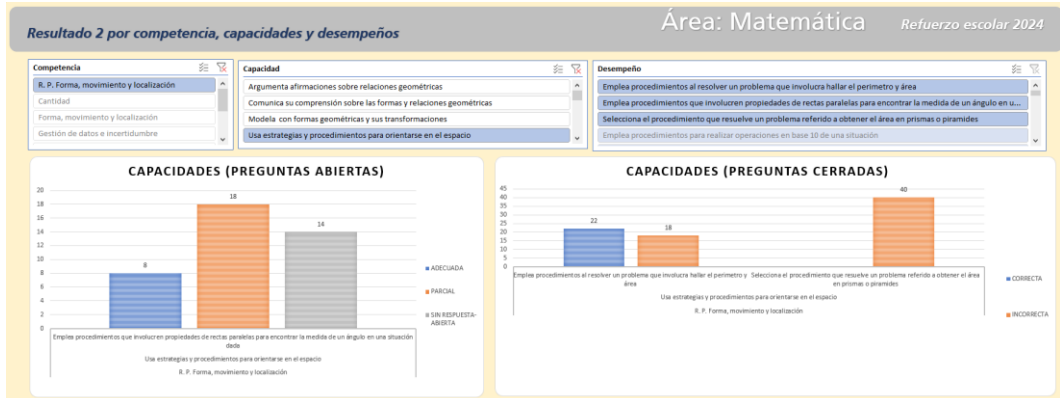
Resultado 2 por competencia, capacidades y desempeños

Área: Matemática

Refuerzo escolar 2024

Competencia

R. P. Forma, movimiento y localización

Cantidad

Forma, movimiento y localización

Gestión de datos e incertidumbre

Capacidad

Argumenta afirmaciones sobre relaciones geométricas

Comunica su comprensión sobre las formas y relaciones geométricas

Modela con formas geométricas y sus transformaciones

Usa estrategias y procedimientos para orientarse en el espacio

Desempeño

Emplea procedimientos al resolver un problema que involucra hallar el perímetro y área

Emplea procedimientos que involucren propiedades de rectas paralelas para encontrar la medida de un ángulo en u...

Selecciona el procedimiento que resuelve un problema referido a obtener el área en prismas o piramides

Emplea procedimientos para realizar operaciones en base 10 de una situación

CAPACIDADES (PREGUNTAS ABIERTAS)

20
18
16
14
12
10
8
6
4
2
0

8
18
14

Emplea procedimientos que involucren propiedades de rectas paralelas para encontrar la medida de un ángulo en una situación dada

Usa estrategias y procedimientos para orientarse en el espacio

R. P. Forma, movimiento y localización

ADECUADA

PARCIAL

SIN RESPUESTA-ABIERTA

CAPACIDADES (PREGUNTAS CERRADAS)

45
40
35
30
25
20
15
10
5
0

22
18
40

Emplea procedimientos al resolver un problema que involucra hallar el perímetro y área

Selecciona el procedimiento que resuelve un problema referido a obtener el área en prismas o piramides

Usa estrategias y procedimientos para orientarse en el espacio

R. P. Forma, movimiento y localización

CORRECTA

INCORRECTA